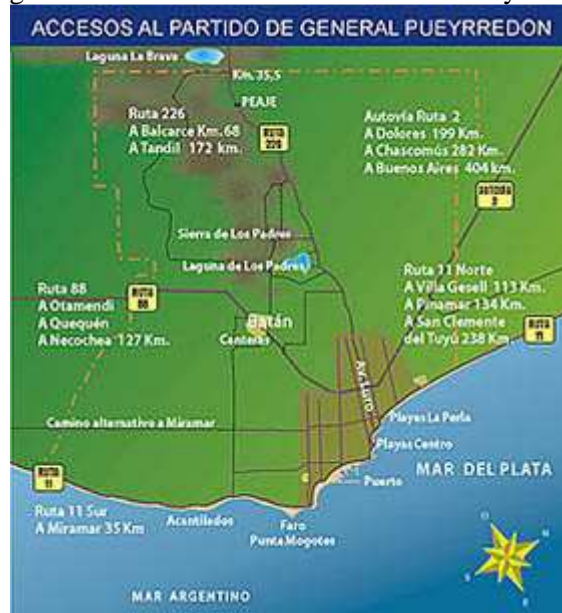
ACCESOS AL PARTIDO DE GENERAL PUEYRREDON

Laguna La Brava

Km. 35,5

PEAJE

Ruta 226
A Balcarce Km. 68
A Tandil 172 km.

RUTA 226

Autovía Ruta 2
A Dolores 199 Km.
A Chascomús 282 Km.
A Buenos Aires 404 km.

AUTOVÍA 2

Sierra de Los Padres

Laguna de Los Padres

Ruta 88
A Otamendi
A Quequén
A Necochea 127 Km.

RUTA 88

Batán

Centeno

Ruta 11 Norte
A Villa Gesell 113 Km.
A Pinamar 134 Km.
A San Clemente del Tuyú 238 Km.

RUTA 11

Av. Luro

Camino alternativo a Miramar

Playas La Perla

Playas Centro

MAR DEL PLATA

Puerto

RUTA 11

Ruta 11 Sur
A Miramar 35 Km

Acantilados

Faro
Punta Mogotes

MAR ARGENTINO